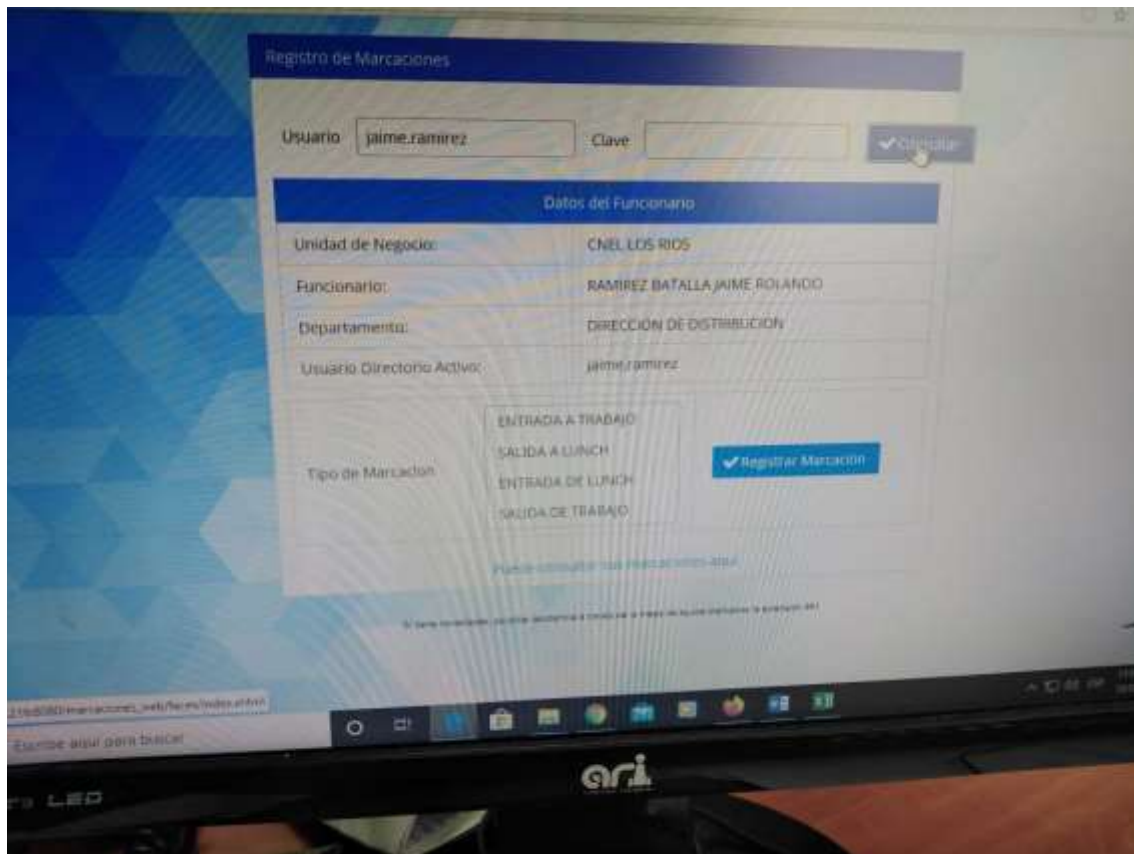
Registro de Marcaciones

Usuario jaime.ramirez Clave ✔Consultar

Datos del Funcionario

| | |
|---|---|
| Unidad de Negocio: | CNEL LOS RIOS |
| Funcionario: | RAMIREZ BATALLA JAIME ROLANDO |
| Departamento: | DIRECCION DE DISTRIBUCION |
| Usuario Directorio Activo: | jaime.ramirez |

Tipo de Marcacion

ENTRADA A TRABAJO
SALIDA A LUNCH
ENTRADA DE LUNCH
SALIDA DE TRABAJO

✔Registrar Marcación

Puede consultar sus marcaciones aquí

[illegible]

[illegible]marcaciones_web/faces/index.xhtml

Escribe aquí para buscar

ari

LED